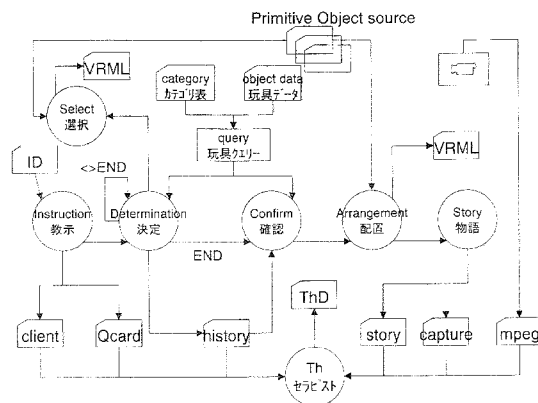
Primitive Object source

VRML

Select
選択

category
カテゴリ表

object data
玩具データ

query
玩具クエリー

ID

<>END

Instruction
教示

Determination
決定

Confirm
確認

Arrangement
配置

VRML

Story
物語

END

ThD

client

Qcard

history

story

capture

mpeg

Th
セラピスト